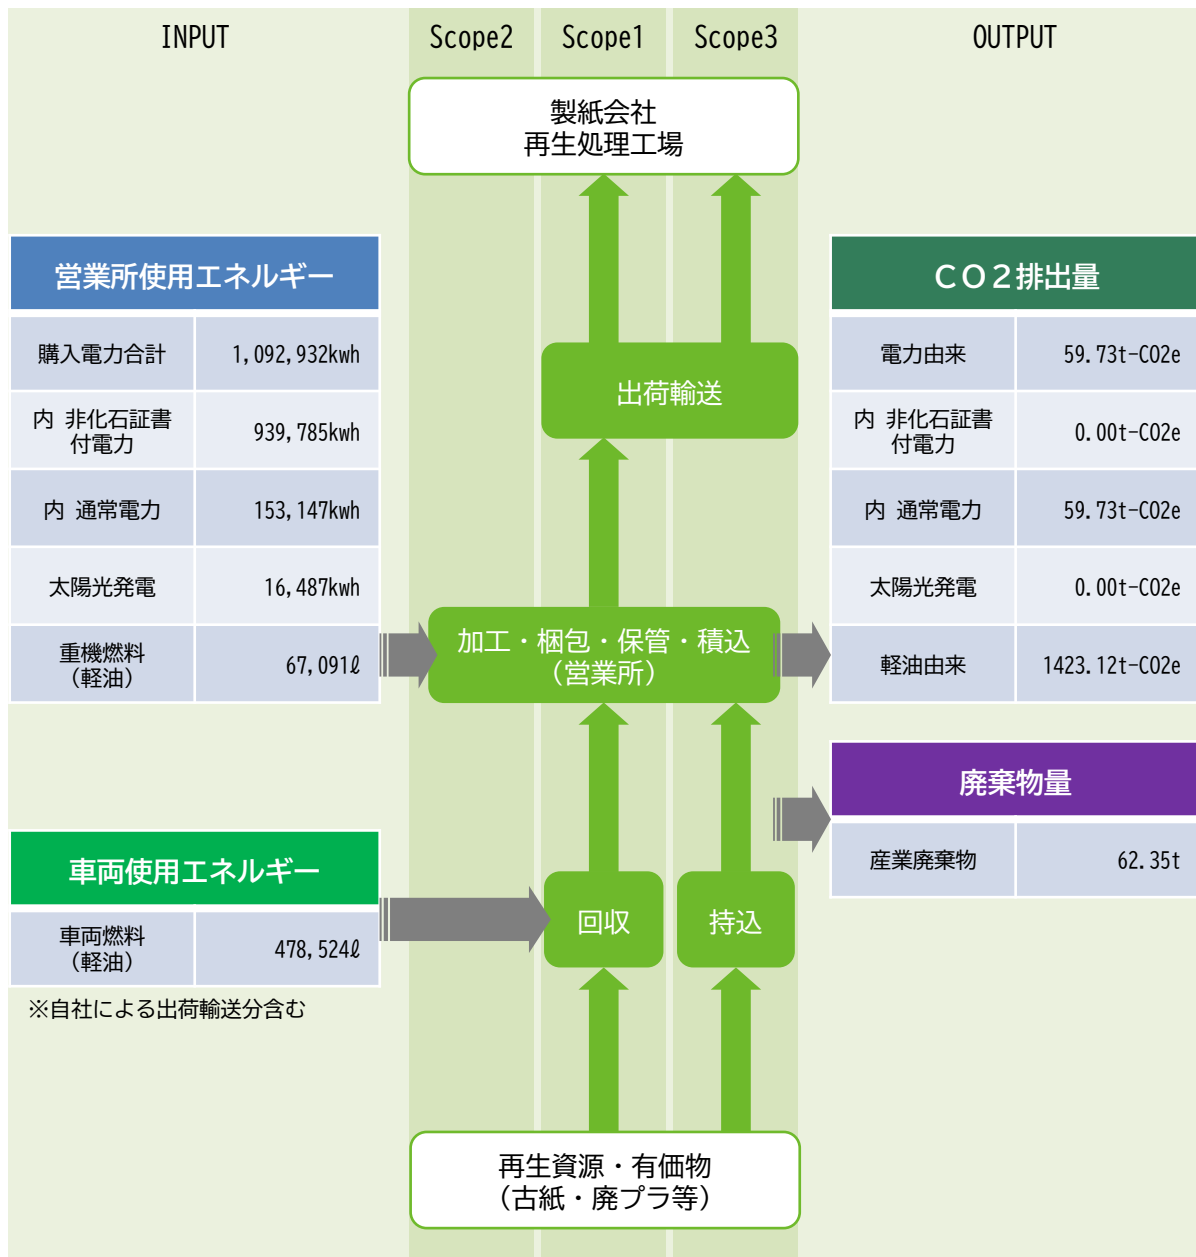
INPUT

Scope2

Scope1

Scope3

OUTPUT

製紙会社
再生処理工場

営業所使用エネルギー

| 購入電力合計 | 1,092,932kwh |
|---|---|
| 内 非化石証書付電力 | 939,785kwh |
| 内 通常電力 | 153,147kwh |
| 太陽光発電 | 16,487kwh |
| 重機燃料（軽油） | 67,091ℓ |

出荷輸送

CO2排出量

| 電力由来 | 59.73t-CO2e |
|---|---|
| 内 非化石証書付電力 | 0.00t-CO2e |
| 内 通常電力 | 59.73t-CO2e |
| 太陽光発電 | 0.00t-CO2e |
| 軽油由来 | 1423.12t-CO2e |

加工・梱包・保管・積込
（営業所）

廃棄物量

| 産業廃棄物 | 62.35t |
|---|---|

車両使用エネルギー

| 車両燃料（軽油） | 478,524ℓ |
|---|---|

※自社による出荷輸送分含む

回収

持込

再生資源・有価物
（古紙・廃プラ等）